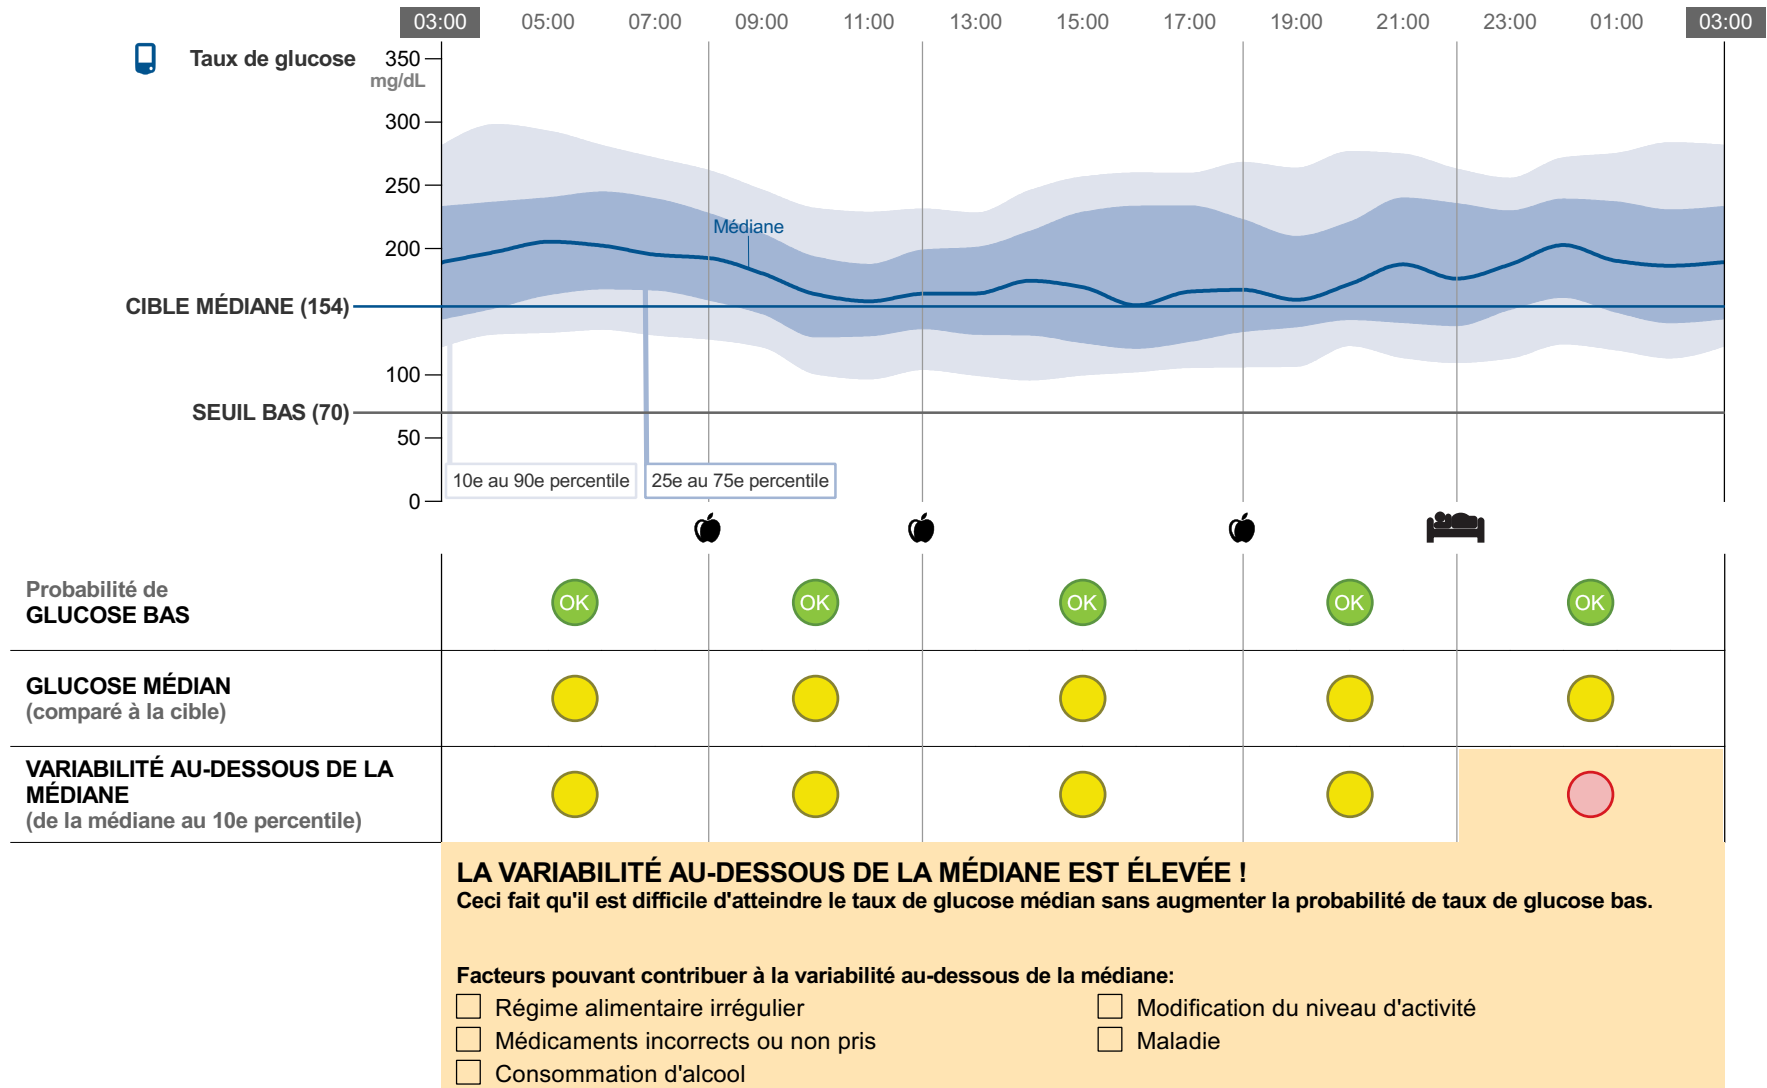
03:00 05:00 07:00 09:00 11:00 13:00 15:00 17:00 19:00 21:00 23:00 01:00 03:00

Taux de glucose

350 mg/dL
300
250
200
CIBLE MÉDIANE (154)
100
SEUIL BAS (70)
50
0

Médiane

10e au 90e percentile
25e au 75e percentile

Probabilité de GLUCOSE BAS
OK OK OK OK OK

GLUCOSE MÉDIAN (comparé à la cible)

VARIABILITÉ AU-DESSOUS DE LA MÉDIANE (de la médiane au 10e percentile)

LA VARIABILITÉ AU-DESSOUS DE LA MÉDIANE EST ÉLEVÉE !
Ceci fait qu'il est difficile d'atteindre le taux de glucose médian sans augmenter la probabilité de taux de glucose bas.

Facteurs pouvant contribuer à la variabilité au-dessous de la médiane:
Régime alimentaire irrégulier
Médicaments incorrects ou non pris
Consommation d'alcool
Modification du niveau d'activité
Maladie